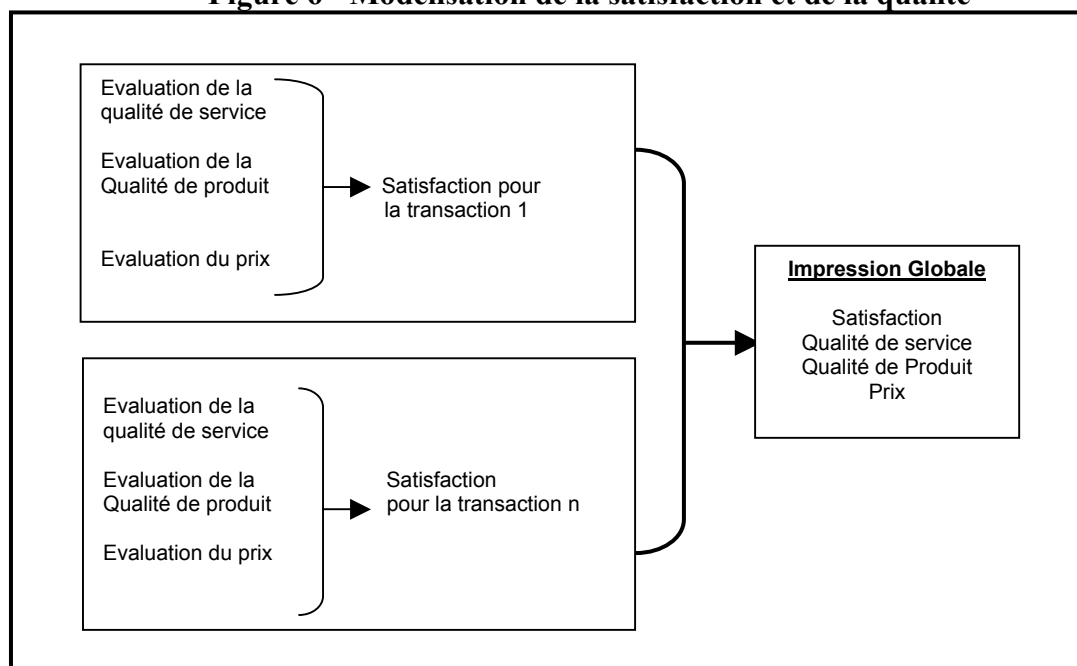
Figure 6 - Modélisation de la satisfaction et de la qualité

Evaluation de la qualité de service

Evaluation de la Qualité de produit

Evaluation du prix

Satisfaction pour la transaction 1

Evaluation de la qualité de service

Evaluation de la Qualité de produit

Evaluation du prix

Satisfaction pour la transaction n

Impression Globale

Satisfaction
Qualité de service
Qualité de Produit
Prix